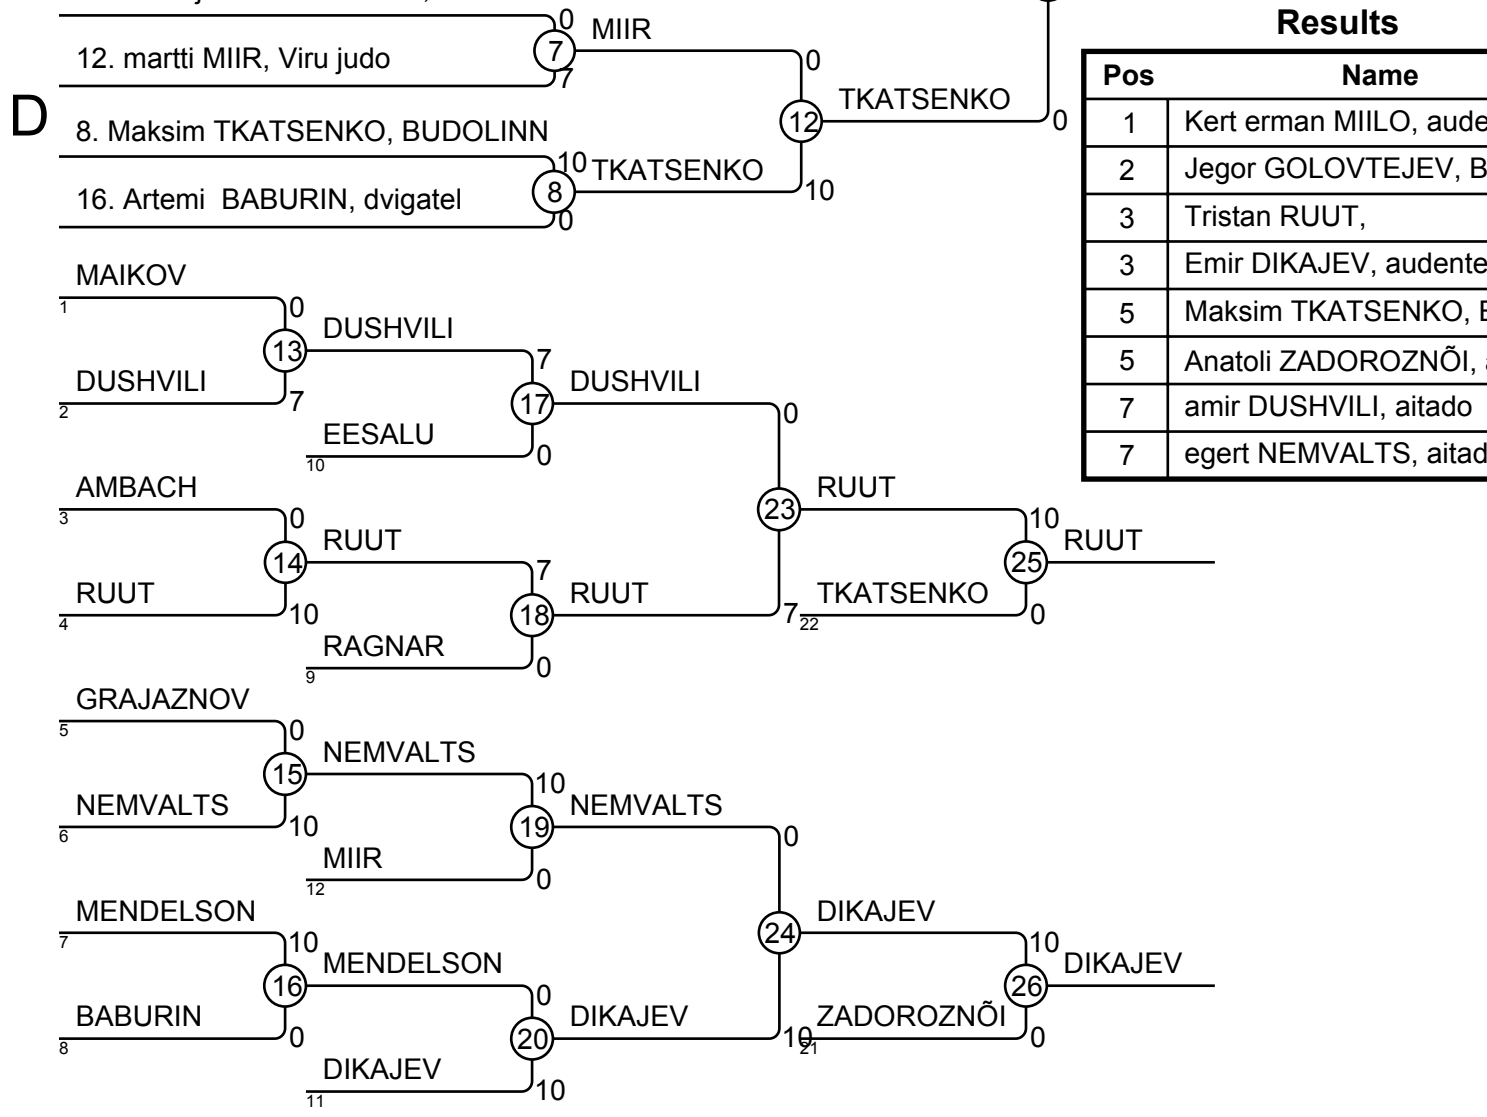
0 MIIR
12. martti MIIR, Viru judo
7
7
0
TKATSENKO
12
0
D
8. Maksim TKATSENKO, BUDOLINN
10 TKATSENKO
8
10
16. Artemi BABURIN, dvigatel
0

Results

| Pos | Name |
|---|---|
| 1 | Kert erman MIILO, aude |
| 2 | Jegor GOLOVTEJEV, B |
| 3 | Tristan RUUT, |
| 3 | Emir DIKAJEV, audente |
| 5 | Maksim TKATSENKO, E |
| 5 | Anatoli ZADOROZNÕI, |
| 7 | amir DUSHVILI, aitado |
| 7 | egert NEMVALTS, aitad |

MAIKOV
1
0
13
DUSHVILI
DUSHVILI
2
7
7
17
DUSHVILI
EESALU
10
0
0
AMBACH
3
0
14
RUUT
23
RUUT
RUUT
4
10
7
18
RUUT
7 22
TKATSENKO
10
25
RUUT
0
RAGNAR
9
0
GRAJAZNOV
5
0
15
NEMVALTS
NEMVALTS
6
10
10
19
NEMVALTS
MIIR
12
0
0
MENDELSON
7
10
16
MENDELSON
24
DIKAJEV
BABURIN
8
0
0
20
DIKAJEV
10 21
ZADOROZNÕI
10
26
DIKAJEV
0
DIKAJEV
11
10